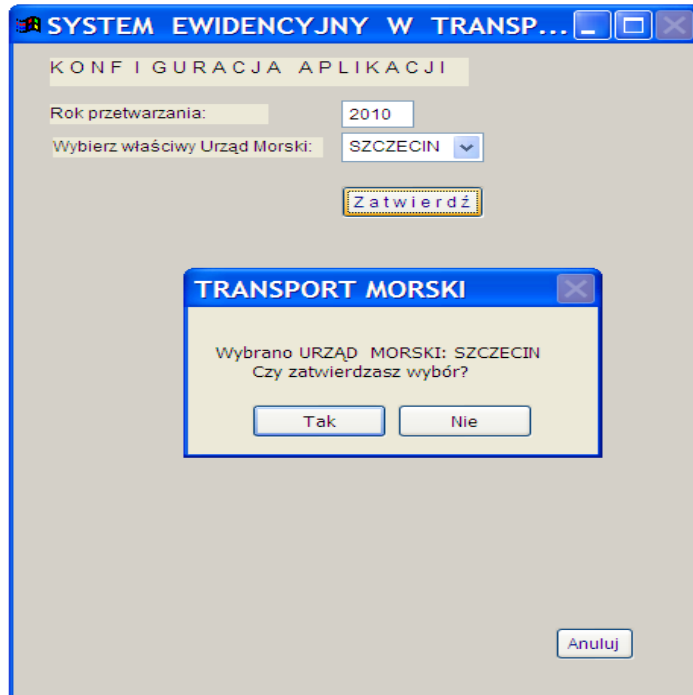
SYSTEM EWIDENCYJNY W TRANSP...

KONFIGURACJA APLIKACJI

Rok przetwarzania: 2010

Wybierz właściwy Urząd Morski: SZCZECIN

Zatwierdź

TRANSPORT MORSKI

Wybrano URZĄD MORSKI: SZCZECIN
Czy zatwierdzasz wybór?

Tak Nie

Anuluj